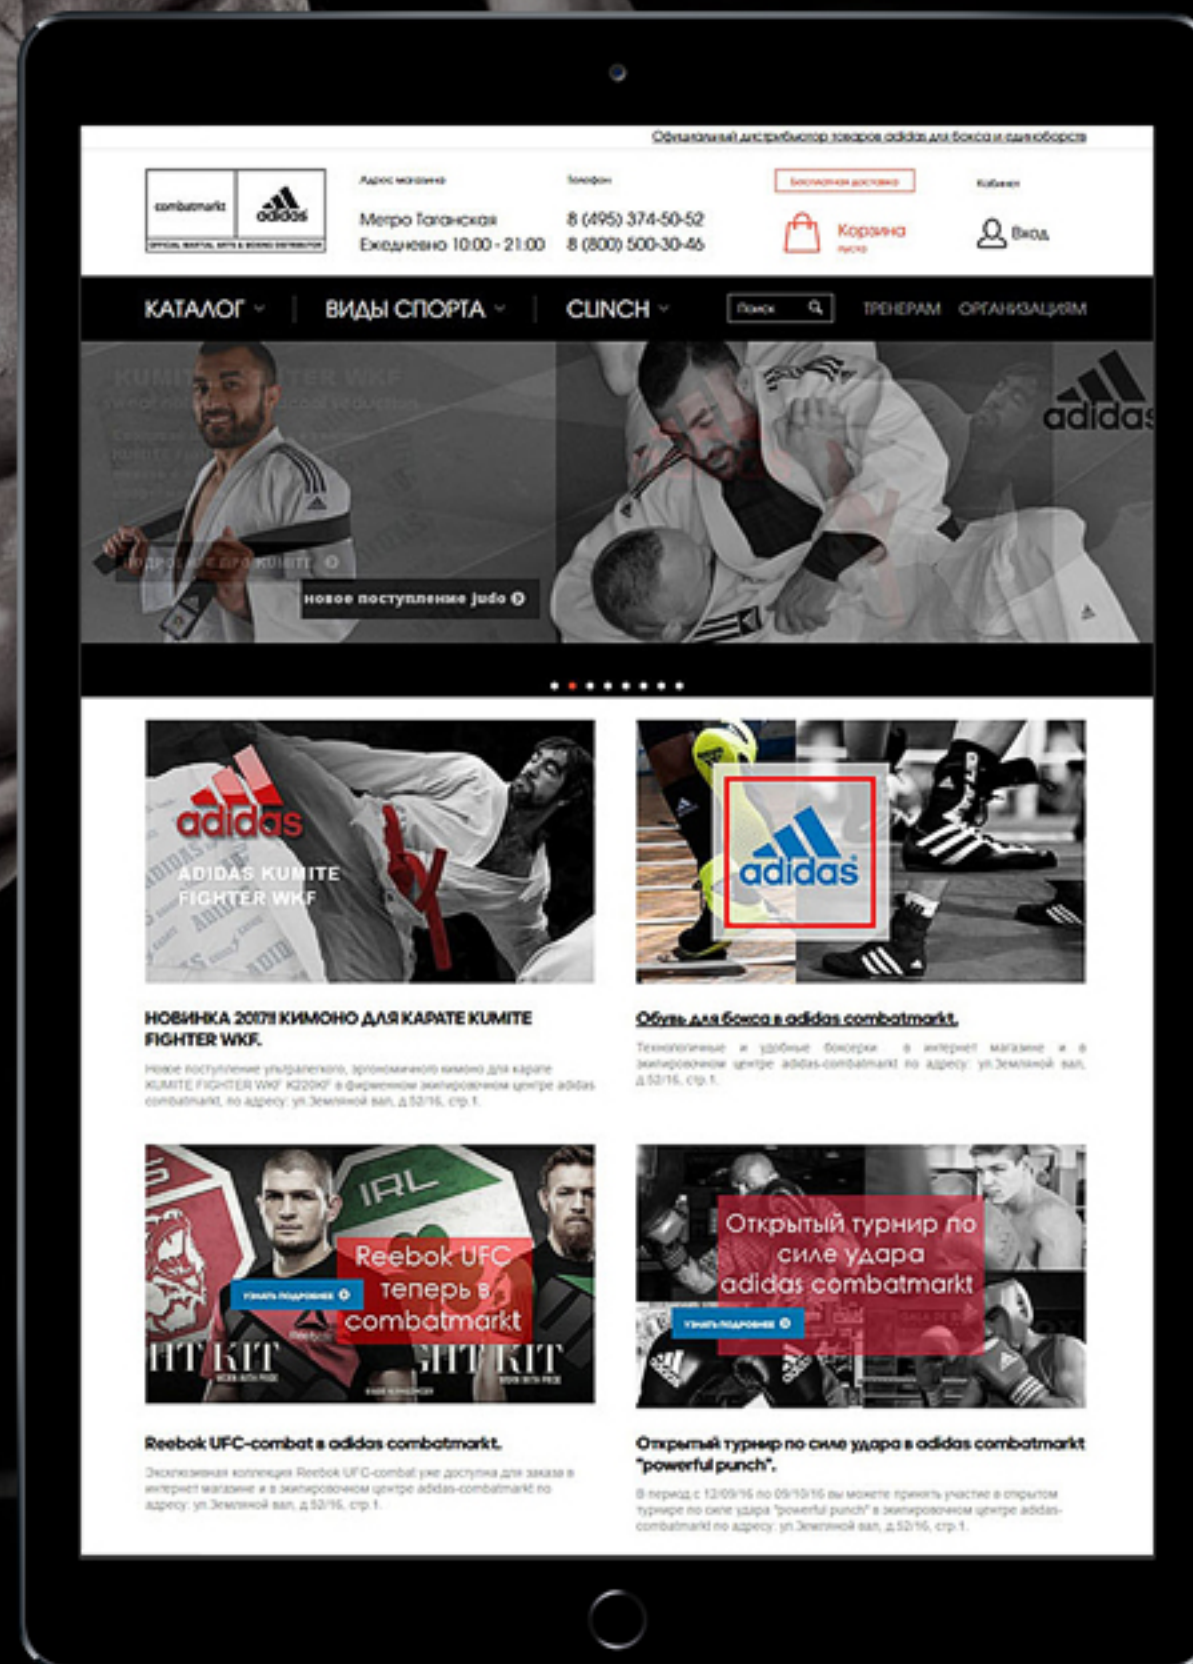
Официальный дистрибьютор товаров adidas для бокса и единоборств

combatmarkt adidas
OFFICIAL MARTIAL ARTS & BOXING DISTRIBUTOR

Адрес магазина
Метро Таганская
Ежедневно 10:00 - 21:00

Телефон
8 (495) 374-50-52
8 (800) 500-30-46

Бесплатная доставка
Корзина
пусто

Кабинет
Вход

КАТАЛОГ
ВИДЫ СПОРТА
CLINCH
Поиск
ТРЕНЕРАМ
ОРГАНИЗАЦИЯМ

KUMITE FIGHTER WKF
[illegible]
ПОДРОБНЕЕ ПРО KUMITE
новое поступление judo
adidas

adidas
ADIDAS KUMITE FIGHTER WKF

adidas

НОВИНКА 2017!! КИМОНО ДЛЯ КАРАТЕ KUMITE FIGHTER WKF.

Новое поступление ультралегкого, эргономичного кимоно для карате KUMITE FIGHTER WKF K220KF в фирменном экипировочном центре adidas combatmarkt, по адресу: ул.Земляной вал, д.52/16, стр.1.

Обувь для бокса в adidas combatmarkt.

Технологичные и удобные боксерки в интернет магазине и в экипировочном центре adidas-combatmarkt по адресу: ул.Земляной вал, д.52/16, стр.1.

IRL
Reebok UFC теперь в combatmarkt
Узнать подробнее
FIGHT KIT

Открытый турнир по силе удара adidas combatmarkt
Узнать подробнее

Reebok UFC-combat в adidas combatmarkt.

Эксклюзивная коллекция Reebok UFC-combat уже доступна для заказа в интернет магазине и в экипировочном центре adidas-combatmarkt по адресу: ул.Земляной вал, д.52/16, стр.1.

Открытый турнир по силе удара в adidas combatmarkt "powerful punch".

В период с 12/09/16 по 09/10/16 вы можете принять участие в открытом турнире по силе удара "powerful punch" в экипировочном центре adidas-combatmarkt по адресу: ул.Земляной вал, д.52/16, стр.1.